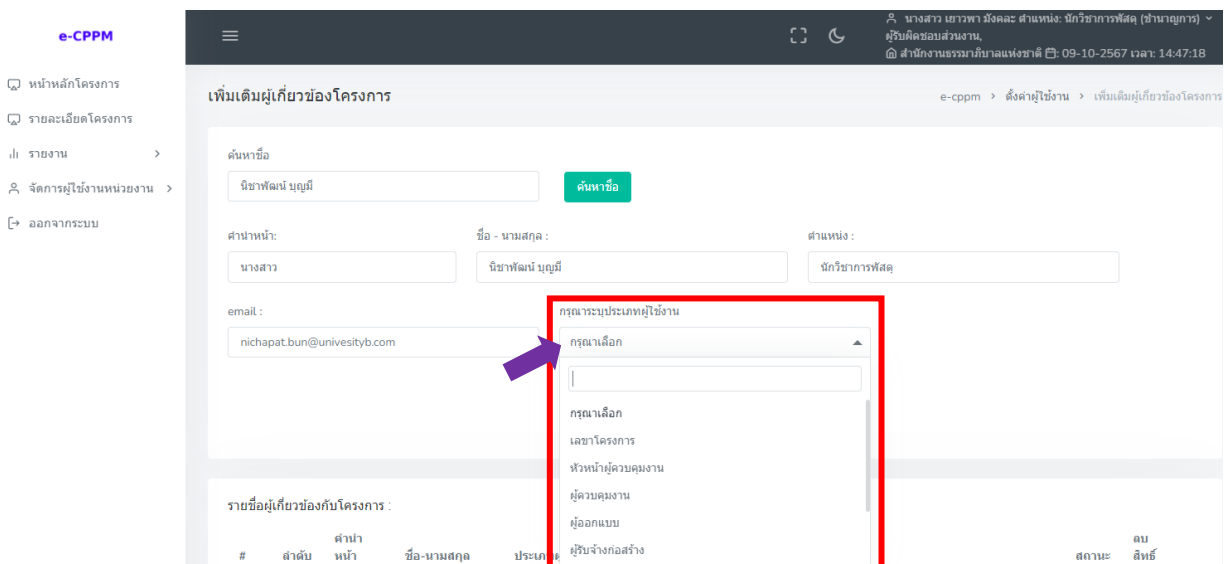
e-CPPM

หน้าหลักโครงการ
รายละเอียดโครงการ
รายงาน
จัดการผู้ใช้งานหน่วยงาน
ออกจากระบบ

นางสาว เยาวพา มังคละ ตำแหน่ง: นักวิชาการพัสดุ (ชำนาญการ)
ผู้รับผิดชอบส่วนงาน,
สำนักงานธรรมาภิบาลแห่งชาติ 09-10-2567 เวลา: 14:47:18

เพิ่มเติมผู้เกี่ยวข้องโครงการ

e-cppm > ตั้งค่าผู้ใช้งาน > เพิ่มเติมผู้เกี่ยวข้องโครงการ

ค้นหาชื่อ
นิชาพัฒน์ บุญมี
ค้นหาชื่อ

คำนำหน้า:
นางสาว
ชื่อ - นามสกุล :
นิชาพัฒน์ บุญมี
ตำแหน่ง :
นักวิชาการพัสดุ

email :
nichapat.bun@univesityb.com

กรุณาระบุประเภทผู้ใช้งาน
กรุณาเลือก

กรุณาเลือก
เลขาโครงการ
หัวหน้าผู้ควบคุมงาน
ผู้ควบคุมงาน
ผู้ออกแบบ
ผู้รับจ้างก่อสร้าง

รายชื่อผู้เกี่ยวข้องกับโครงการ :

| # | ลำดับ | คำนำหน้า | ชื่อ-นามสกุล | ประเภท | สถานะ | ลบสิทธิ์ |